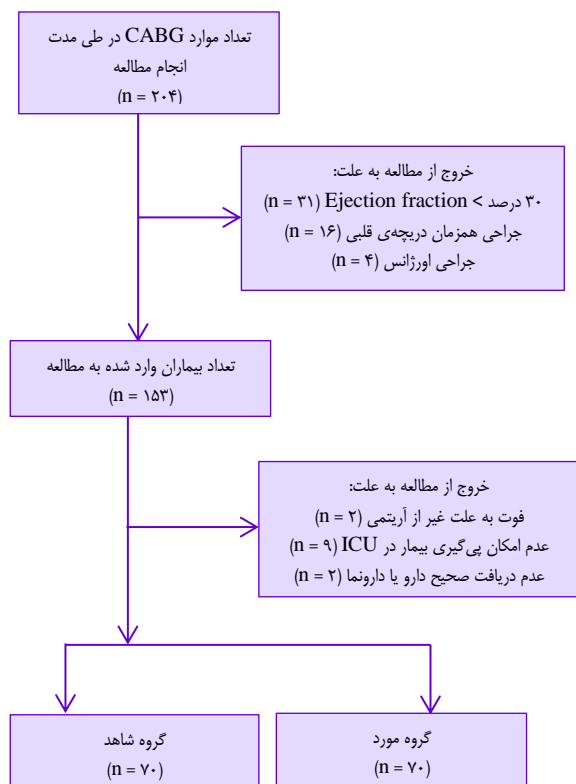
تعداد موارد CABG در طی مدت انجام مطالعه
(n = ۲۰۴)

خروج از مطالعه به علت:
Ejection fraction < ۳۰ درصد (n = ۳۱)
جراحی همزمان دریچه‌ی قلبی (n = ۱۶)
جراحی اورژانس (n = ۴)

تعداد بیماران وارد شده به مطالعه
(n = ۱۵۳)

خروج از مطالعه به علت:
فوت به علت غیر از آریتمی (n = ۲)
عدم امکان پی‌گیری بیمار در ICU (n = ۹)
عدم دریافت صحیح دارو یا دارونما (n = ۲)

گروه شاهد
(n = ۷۰)

گروه مورد
(n = ۷۰)